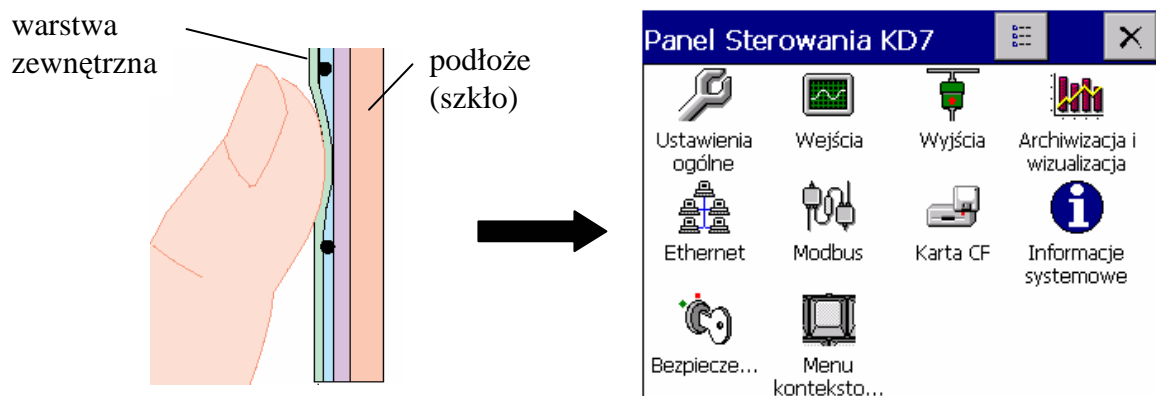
warstwa zewnętrzna

podłoże (szkło)

Panel Sterowania KD7

×

Ustawienia ogólne

Wejścia

Wyjścia

Archiwizacja i wizualizacja

Ethernet

Modbus

Karta CF

Informacje systemowe

Bezpiecze...

Menu konteksto...